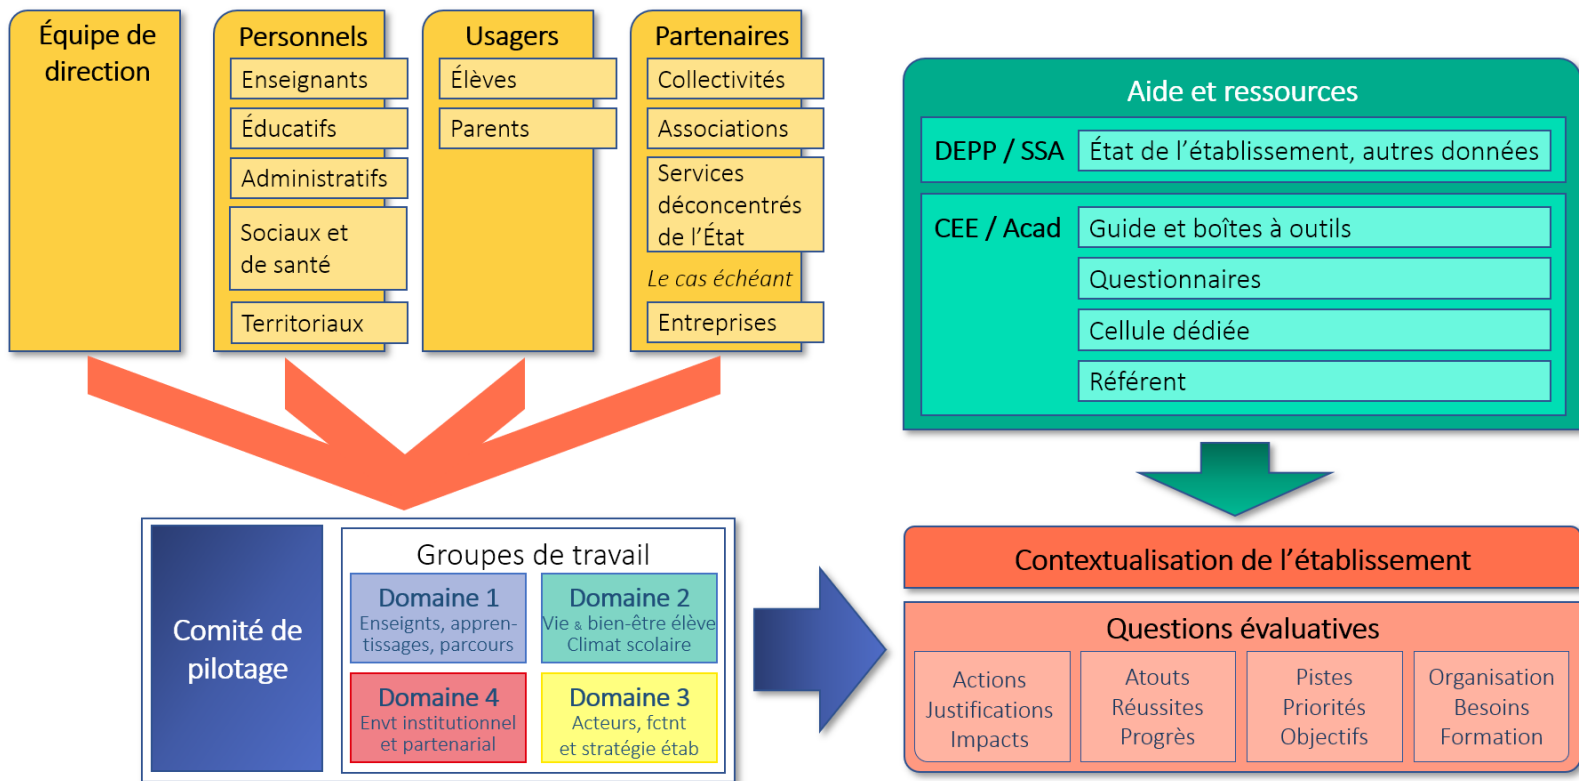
Équipe de direction

Personnels
Enseignants
Éducatifs
Administratifs
Sociaux et de santé
Territoriaux

Usagers
Élèves
Parents

Partenaires
Collectivités
Associations
Services déconcentrés de l'État
Le cas échéant
Entreprises

Aide et ressources
DEPP / SSA
État de l'établissement, autres données
CEE / Acad
Guide et boîtes à outils
Questionnaires
Cellule dédiée
Référent

Comité de pilotage

Groupes de travail
Domaine 1
Enseignts, apprentissages, parcours
Domaine 2
Vie & bien-être élève
Climat scolaire
Domaine 4
Envt institutionnel et partenarial
Domaine 3
Acteurs, fctnt et stratégie étab

Contextualisation de l'établissement

Questions évaluatives
Actions
Justifications
Impacts
Atouts
Réussites
Progrès
Pistes
Priorités
Objectifs
Organisation
Besoins
Formation